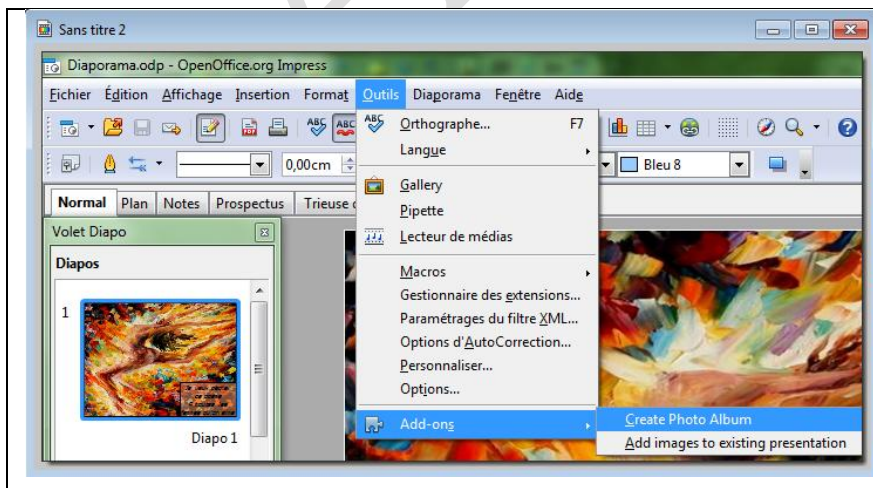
Sans titre 2

Diaporama.odp - OpenOffice.org Impress

Fichier Édition Affichage Insertion Format Outils Diaporama Fenêtre Aide

0,00cm

Bleu 8

Normal Plan Notes Prospectus Trieuse

Volet Diapo

Diapos

1

Diapo 1

Orthographe... F7
Langue
Gallery
Pipette
Lecteur de médias
Macros
Gestionnaire des extensions...
Paramétrages du filtre XML...
Options d'AutoCorrection...
Personnaliser...
Options...
Add-ons

Create Photo Album
Add images to existing presentation